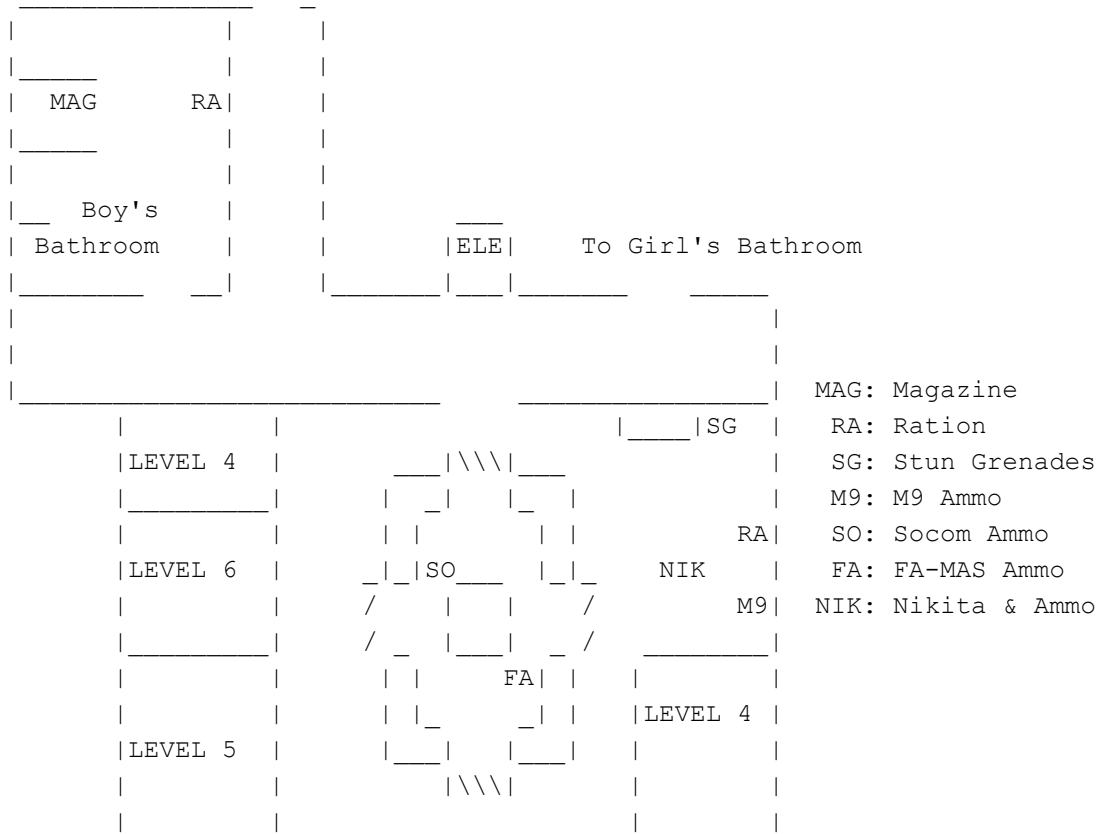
MAG RA

Boy's Bathroom

ELE

To Girl's Bathroom

LEVEL 4

SG

RA

LEVEL 6

SO

NIK

M9

FA

LEVEL 4

LEVEL 5

MAG: Magazine
RA: Ration
SG: Stun Grenades
M9: M9 Ammo
SO: Socom Ammo
FA: FA-MAS Ammo
NIK: Nikita & Ammo